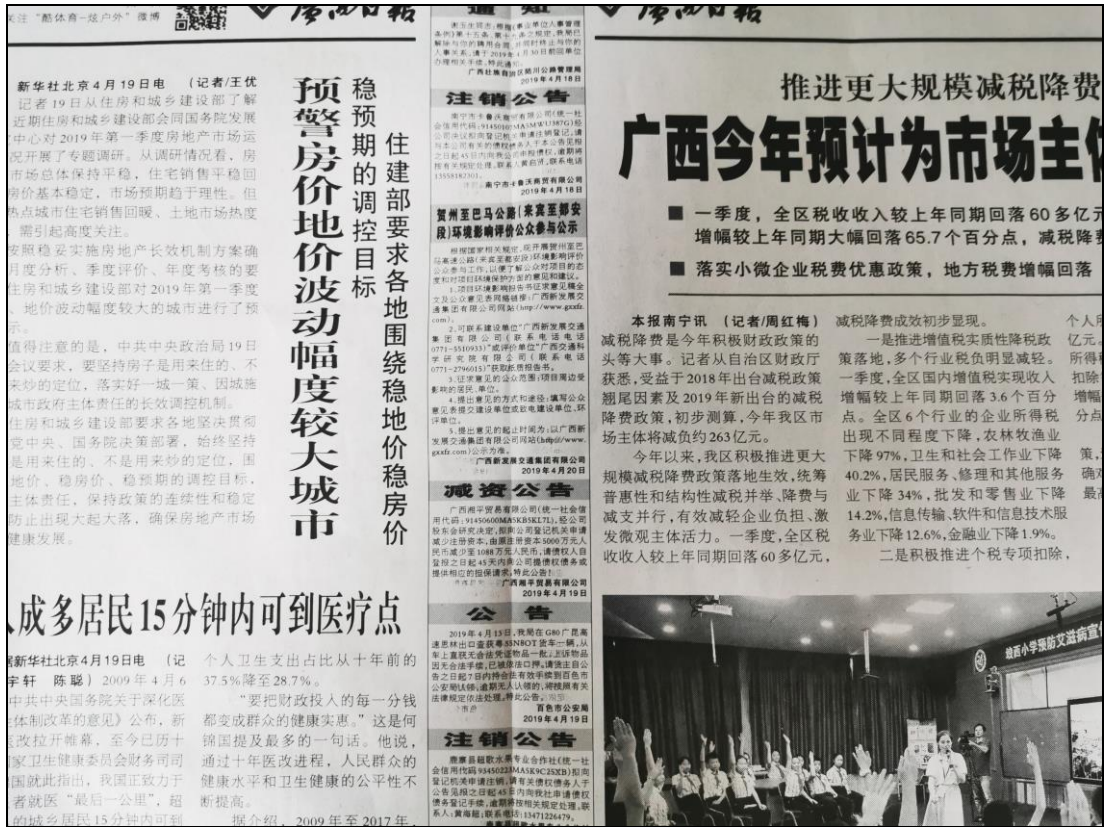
关注"酷体育-炫户外"微博

广西日报

新华社北京4月19日电 （记者/王优）记者19日从住房和城乡建设部了解到，近期住房和城乡建设部会同国务院发展研究中心对2019年第一季度房地产市场运行情况开展了专题调研。从调研情况看，我国房地产市场总体保持平稳，住宅销售平稳回落，商品住房价格基本稳定，市场预期趋于理性。但部分热点城市住宅销售回暖、土地市场热度上升，需引起高度关注。

按照稳妥实施房地产长效机制方案确定的月度分析、季度评价、年度考核的要求，住房和城乡建设部对2019年第一季度房价、地价波动幅度较大的城市进行了预警提示。

值得注意的是，中共中央政治局4月19日召开会议要求，要坚持房子是用来住的、不是用来炒的定位，落实好一城一策、因城施策、城市政府主体责任的长效调控机制。

住房和城乡建设部要求各地坚决贯彻落实党中央、国务院决策部署，始终坚持房子是用来住的、不是用来炒的定位，围绕稳地价、稳房价、稳预期的调控目标，落实城市主体责任，保持政策的连续性和稳定性，防止出现大起大落，确保房地产市场平稳健康发展。

住建部要求各地围绕稳地价稳房价稳预期的调控目标

预警房价地价波动幅度较大城市

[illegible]成多居民15分钟内可到医疗点

新华社北京4月19日电 （记者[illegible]宇轩 陈聪）2009年4月6日，中共中央国务院关于深化医药卫生体制改革的意见》公布，新一轮医改拉开帷幕。至今已历十年。国家卫生健康委员会财务司司长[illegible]在国新办新闻发布会上指出，我国正致力于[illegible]者就医"最后一公里"，超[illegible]的城乡居民15分钟内可到

个人卫生支出占比从十年前的37.5%降至28.7%。

"要把财政投入的每一分钱都变成群众的健康实惠。"这是何锦国提及最多的一句话。他说，通过十年医改进程，人民群众的健康水平和卫生健康的公平性不断提高。

据介绍，2009年至2017年，

通知

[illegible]

广西壮族自治区柳州公路管理局
2019年4月18日

注销公告

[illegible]

南宁市十鑫实业有限公司
2019年4月18日

贺州至巴马公路（来宾至都安段）环境影响评价公众参与公示

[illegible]

广西新发展交通集团有限公司
2019年4月20日

减资公告

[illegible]

广西翔平贸易有限公司
2019年4月19日

公 告

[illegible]

百色市公安局
2019年4月19日

注销公告

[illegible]

推进更大规模减税降费

广西今年预计为市场主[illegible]

■ 一季度，全区税收收入较上年同期回落60多亿元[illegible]增幅较上年同期大幅回落65.7个百分点，减税降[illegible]

■ 落实小微企业税费优惠政策，地方税费增幅回落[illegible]

本报南宁讯 （记者/周红梅） 减税降费是今年积极财政政策的头等大事。记者从自治区财政厅获悉，受益于2018年出台减税政策翘尾因素及2019年新出台的减税降费政策，初步测算，今年我区市场主体将减负约263亿元。

今年以来，我区积极推进更大规模减税降费政策落地生效，统筹普惠性和结构性减税并举、降费与减支并行，有效减轻企业负担、激发微观主体活力。一季度，全区税收收入较上年同期回落60多亿元，减税降费成效初步显现。

一是推进增值税实质性降税政策落地，多个行业税负明显减轻。一季度，全区国内增值税实现收入增幅较上年同期回落3.6个百分点。全区6个行业的企业所得税出现不同程度下降，农林牧渔业下降97%，卫生和社会工作业下降40.2%，居民服务、修理和其他服务业下降34%，批发和零售业下降14.2%，信息传输、软件和信息技术服务业下降12.6%，金融业下降1.9%。

二是积极推进个税专项扣除，

个人所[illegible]亿元。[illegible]所得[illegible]扣除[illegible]增幅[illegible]分点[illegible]策，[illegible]确效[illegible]最高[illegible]

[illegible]小学预防交通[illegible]